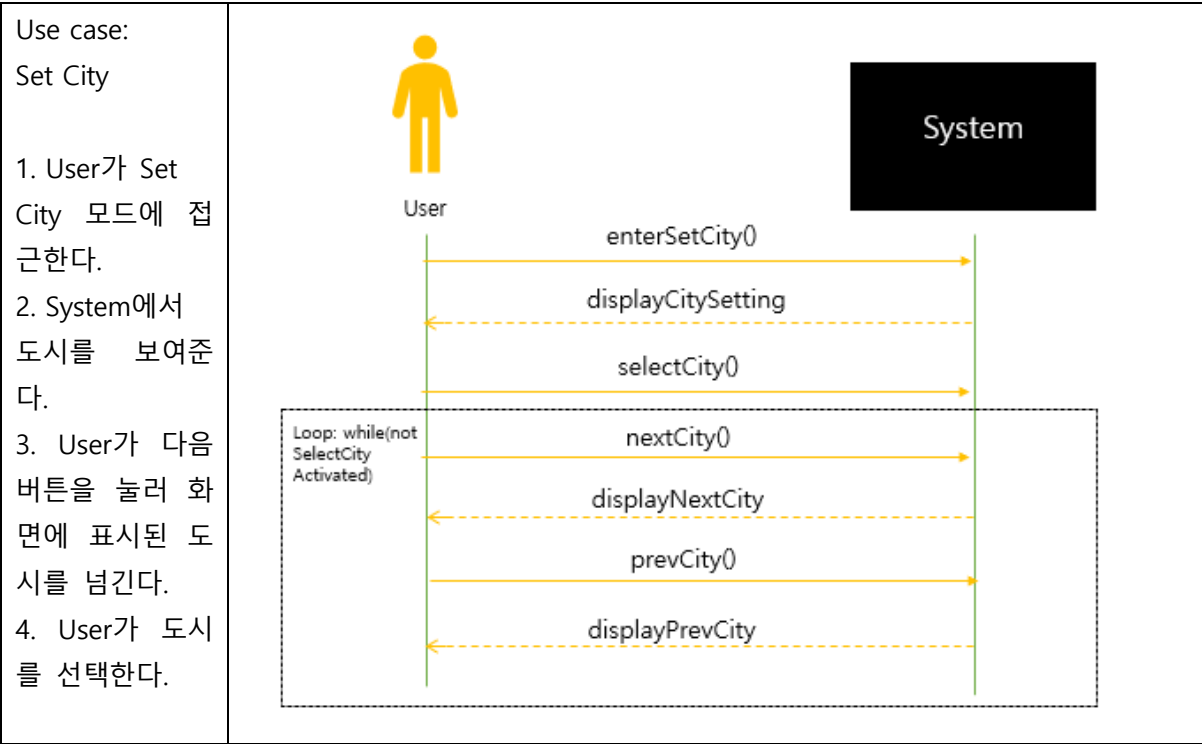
| Use case: Set City<br><br>1. User가 Set City 모드에 접근한다.<br>2. System에서 도시를 보여준다.<br>3. User가 다음 버튼을 눌러 화면에 표시된 도시를 넘긴다.<br>4. User가 도시를 선택한다. | User<br>System<br>enterSetCity()<br>displayCitySetting<br>selectCity()<br>Loop: while(not SelectCity Activated)<br>nextCity()<br>displayNextCity<br>prevCity()<br>displayPrevCity |
|---|---|